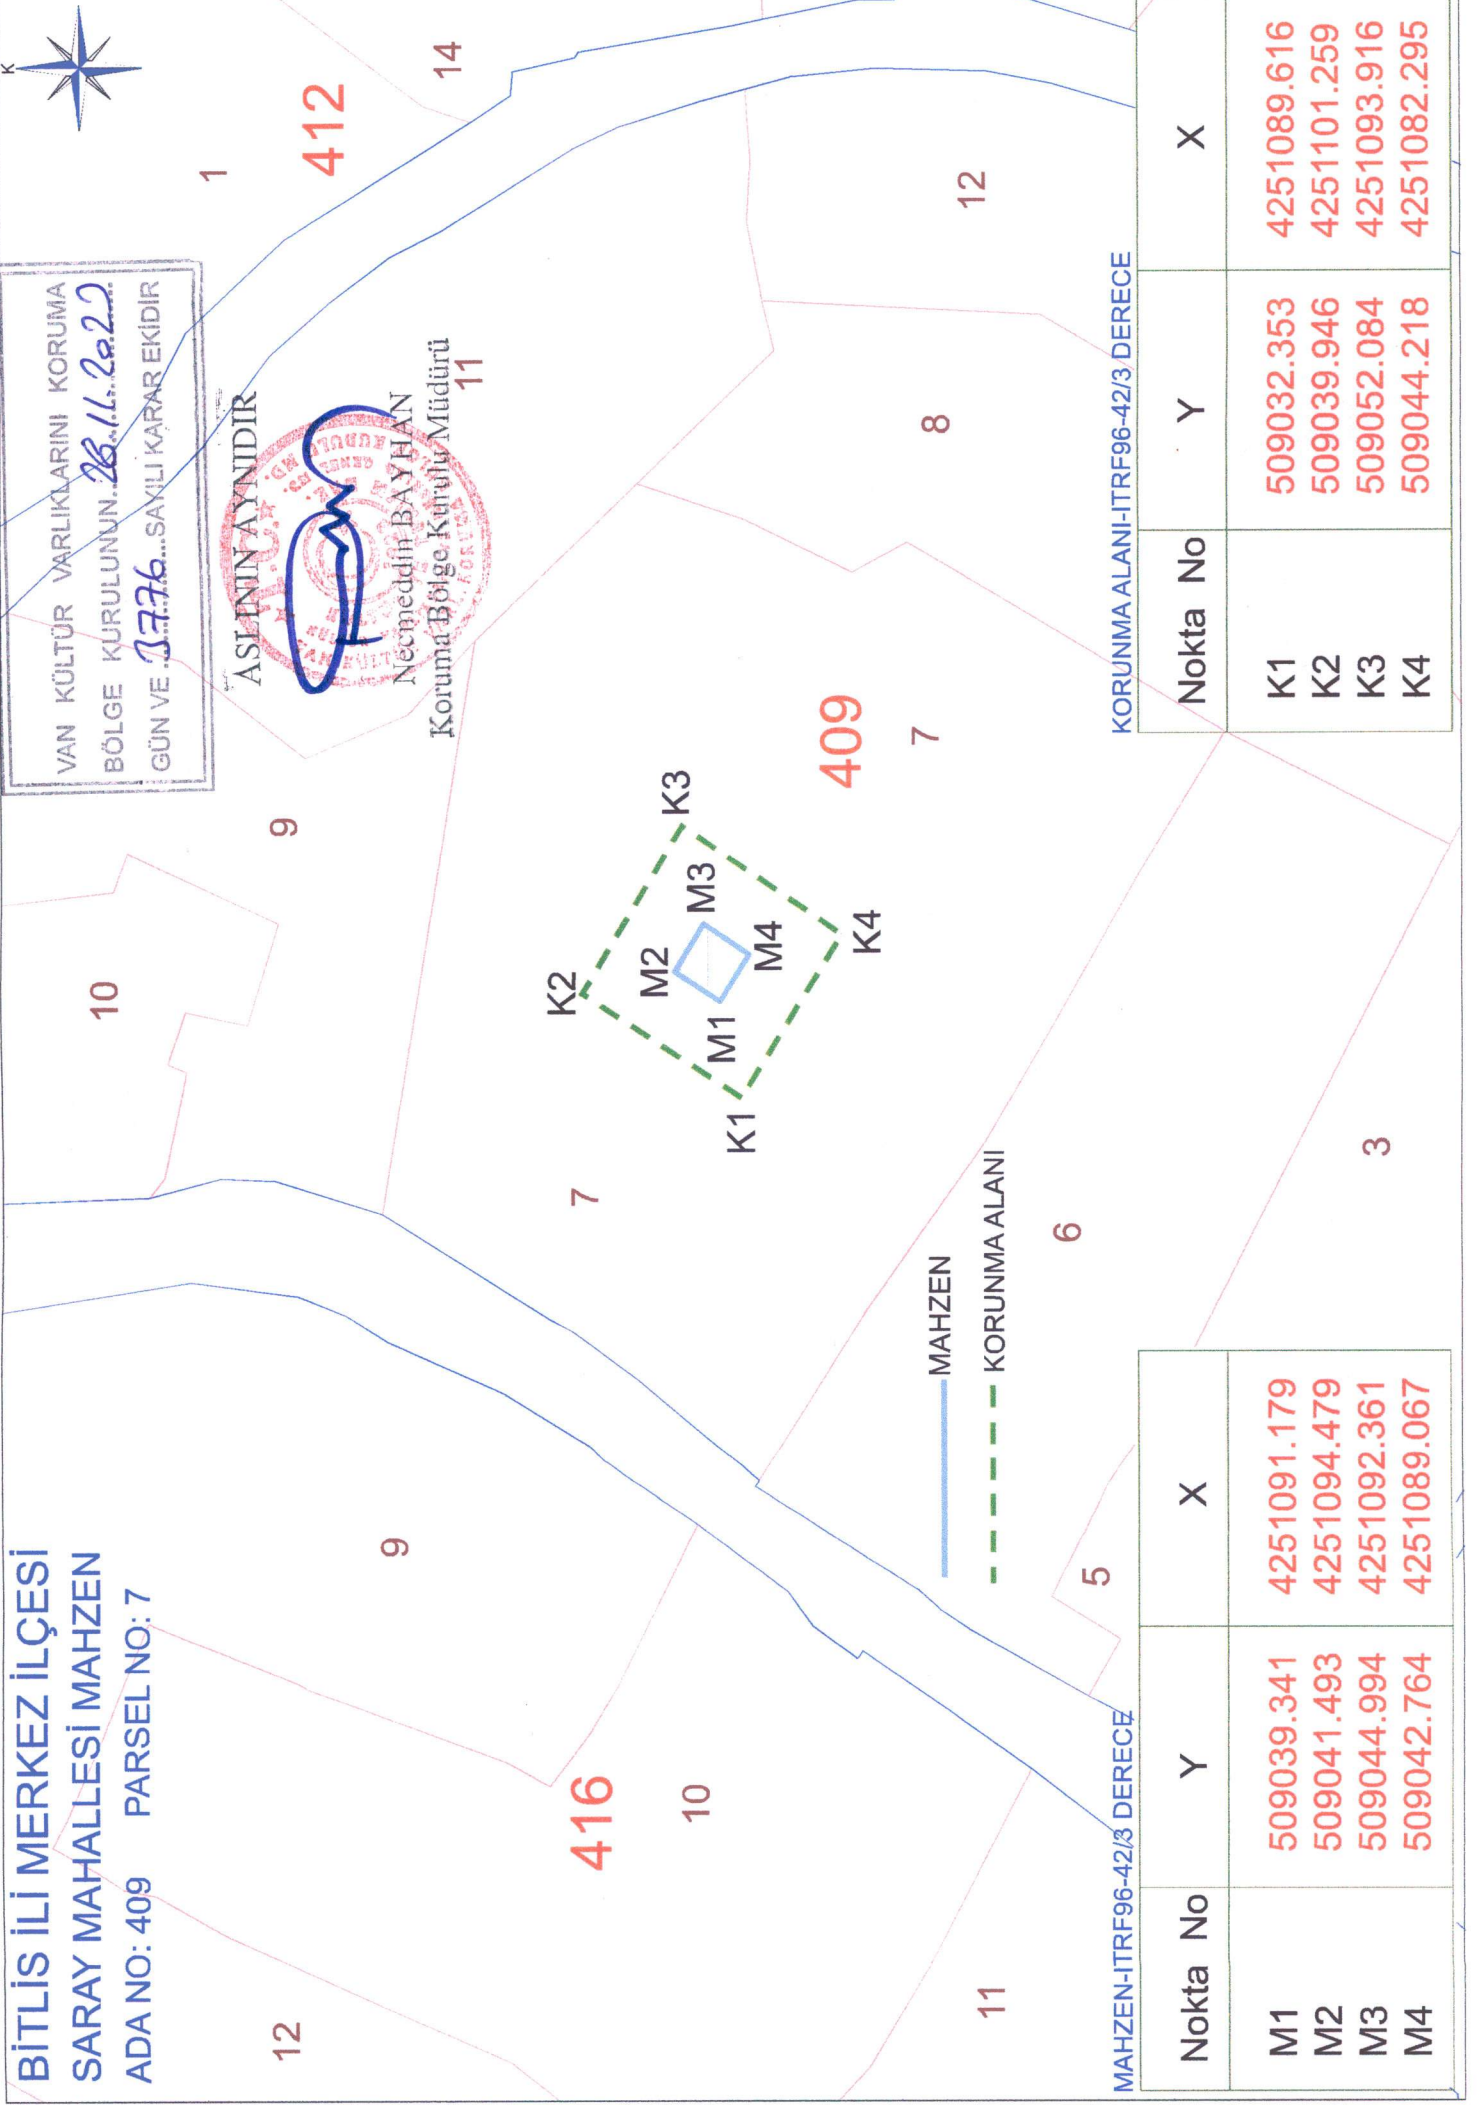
BİTLİS İLİ MERKEZ İLÇESİ
SARAY MAHALLESİ MAHZEN
ADA NO: 409 PARSEL NO: 7

K

VAN KÜLTÜR VARLIKLARINI KORUMA BÖLGE KURULUNUN 26.11.2022 GÜN VE 3776 SAYILI KARAR EKİDIR

ASLININ AYNIDIR
Necmeddin BAYHAN
Koruma Bölge Kurulu Müdürü

412
14
1
12
11
8
9
10
409
7
K3
M3
M2
K2
M4
K4
M1
K1
7
6
3
9
5
416
10
12
11

MAHZEN
KORUNMA ALANI

KORUNMA ALANI-ITRF96-42/3 DERECE

| Nokta No | Y | X |
|---|---|---|
| K1 | 509032.353 | 4251089.616 |
| K2 | 509039.946 | 4251101.259 |
| K3 | 509052.084 | 4251093.916 |
| K4 | 509044.218 | 4251082.295 |

MAHZEN-ITRF96-42/3 DERECE

| Nokta No | Y | X |
|---|---|---|
| M1 | 509039.341 | 4251091.179 |
| M2 | 509041.493 | 4251094.479 |
| M3 | 509044.994 | 4251092.361 |
| M4 | 509042.764 | 4251089.067 |